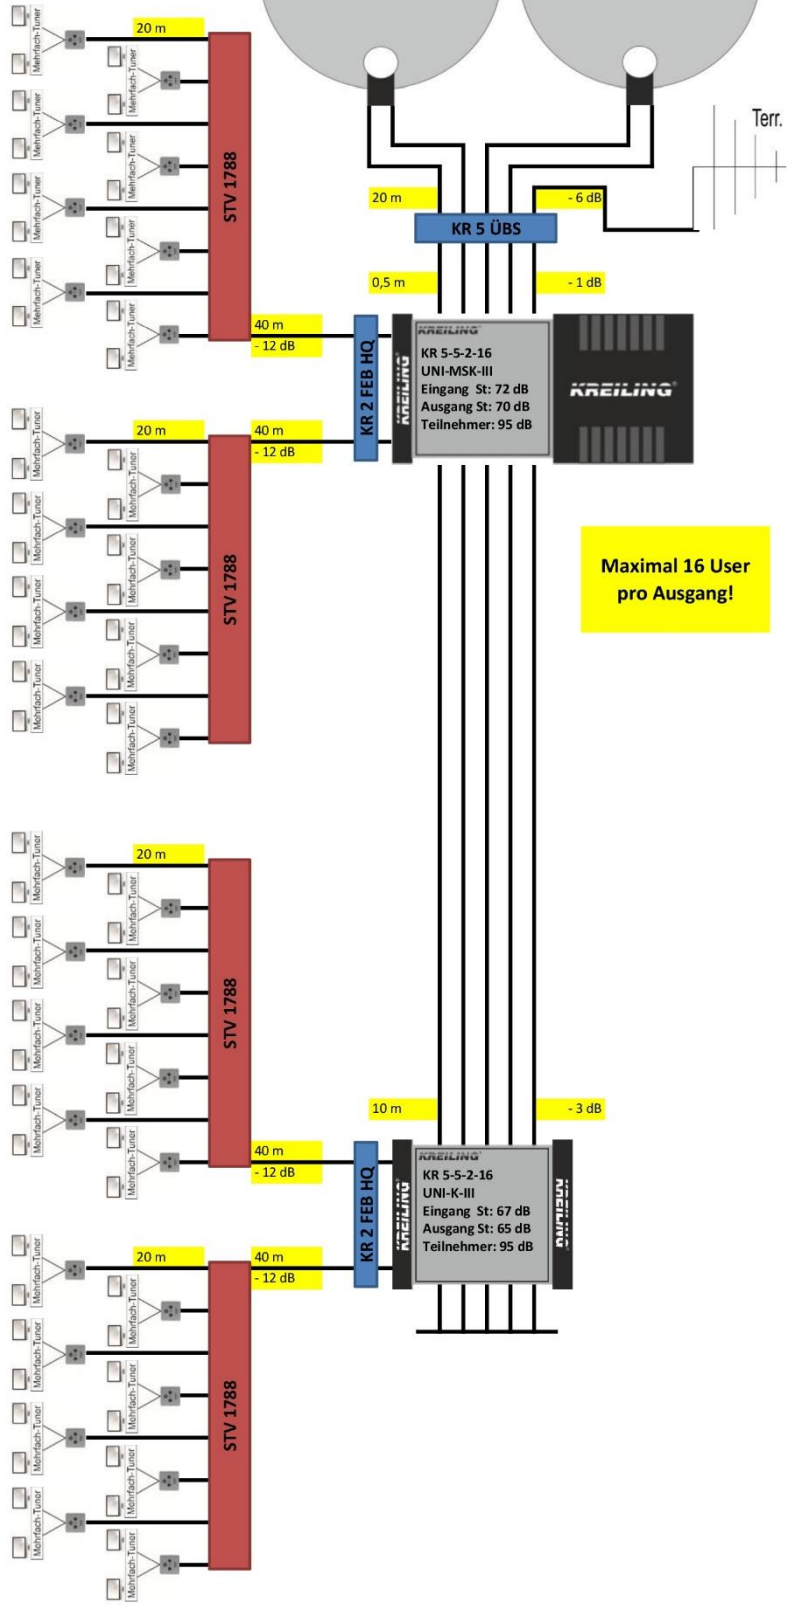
Terr.

20 m

- 6 dB

KR 5 ÜBS

0,5 m

- 1 dB

20 m

STV 1788

Mehrfach-Tuner
Mehrfach-Tuner
Mehrfach-Tuner
Mehrfach-Tuner
Mehrfach-Tuner
Mehrfach-Tuner
Mehrfach-Tuner
Mehrfach-Tuner
Mehrfach-Tuner
Mehrfach-Tuner
Mehrfach-Tuner
Mehrfach-Tuner
Mehrfach-Tuner
Mehrfach-Tuner
Mehrfach-Tuner
Mehrfach-Tuner

40 m
- 12 dB

KR 2 FEB HQ

KREILING

KREILING
KR 5-5-2-16
UNI-MSK-III
Eingang St: 72 dB
Ausgang St: 70 dB
Teilnehmer: 95 dB

KREILING

20 m

40 m
- 12 dB

STV 1788

Maximal 16 User pro Ausgang!

20 m

STV 1788

10 m

- 3 dB

40 m
- 12 dB

KR 2 FEB HQ

KREILING

KREILING
KR 5-5-2-16
UNI-K-III
Eingang St: 67 dB
Ausgang St: 65 dB
Teilnehmer: 95 dB

KREILING

20 m

40 m
- 12 dB

STV 1788